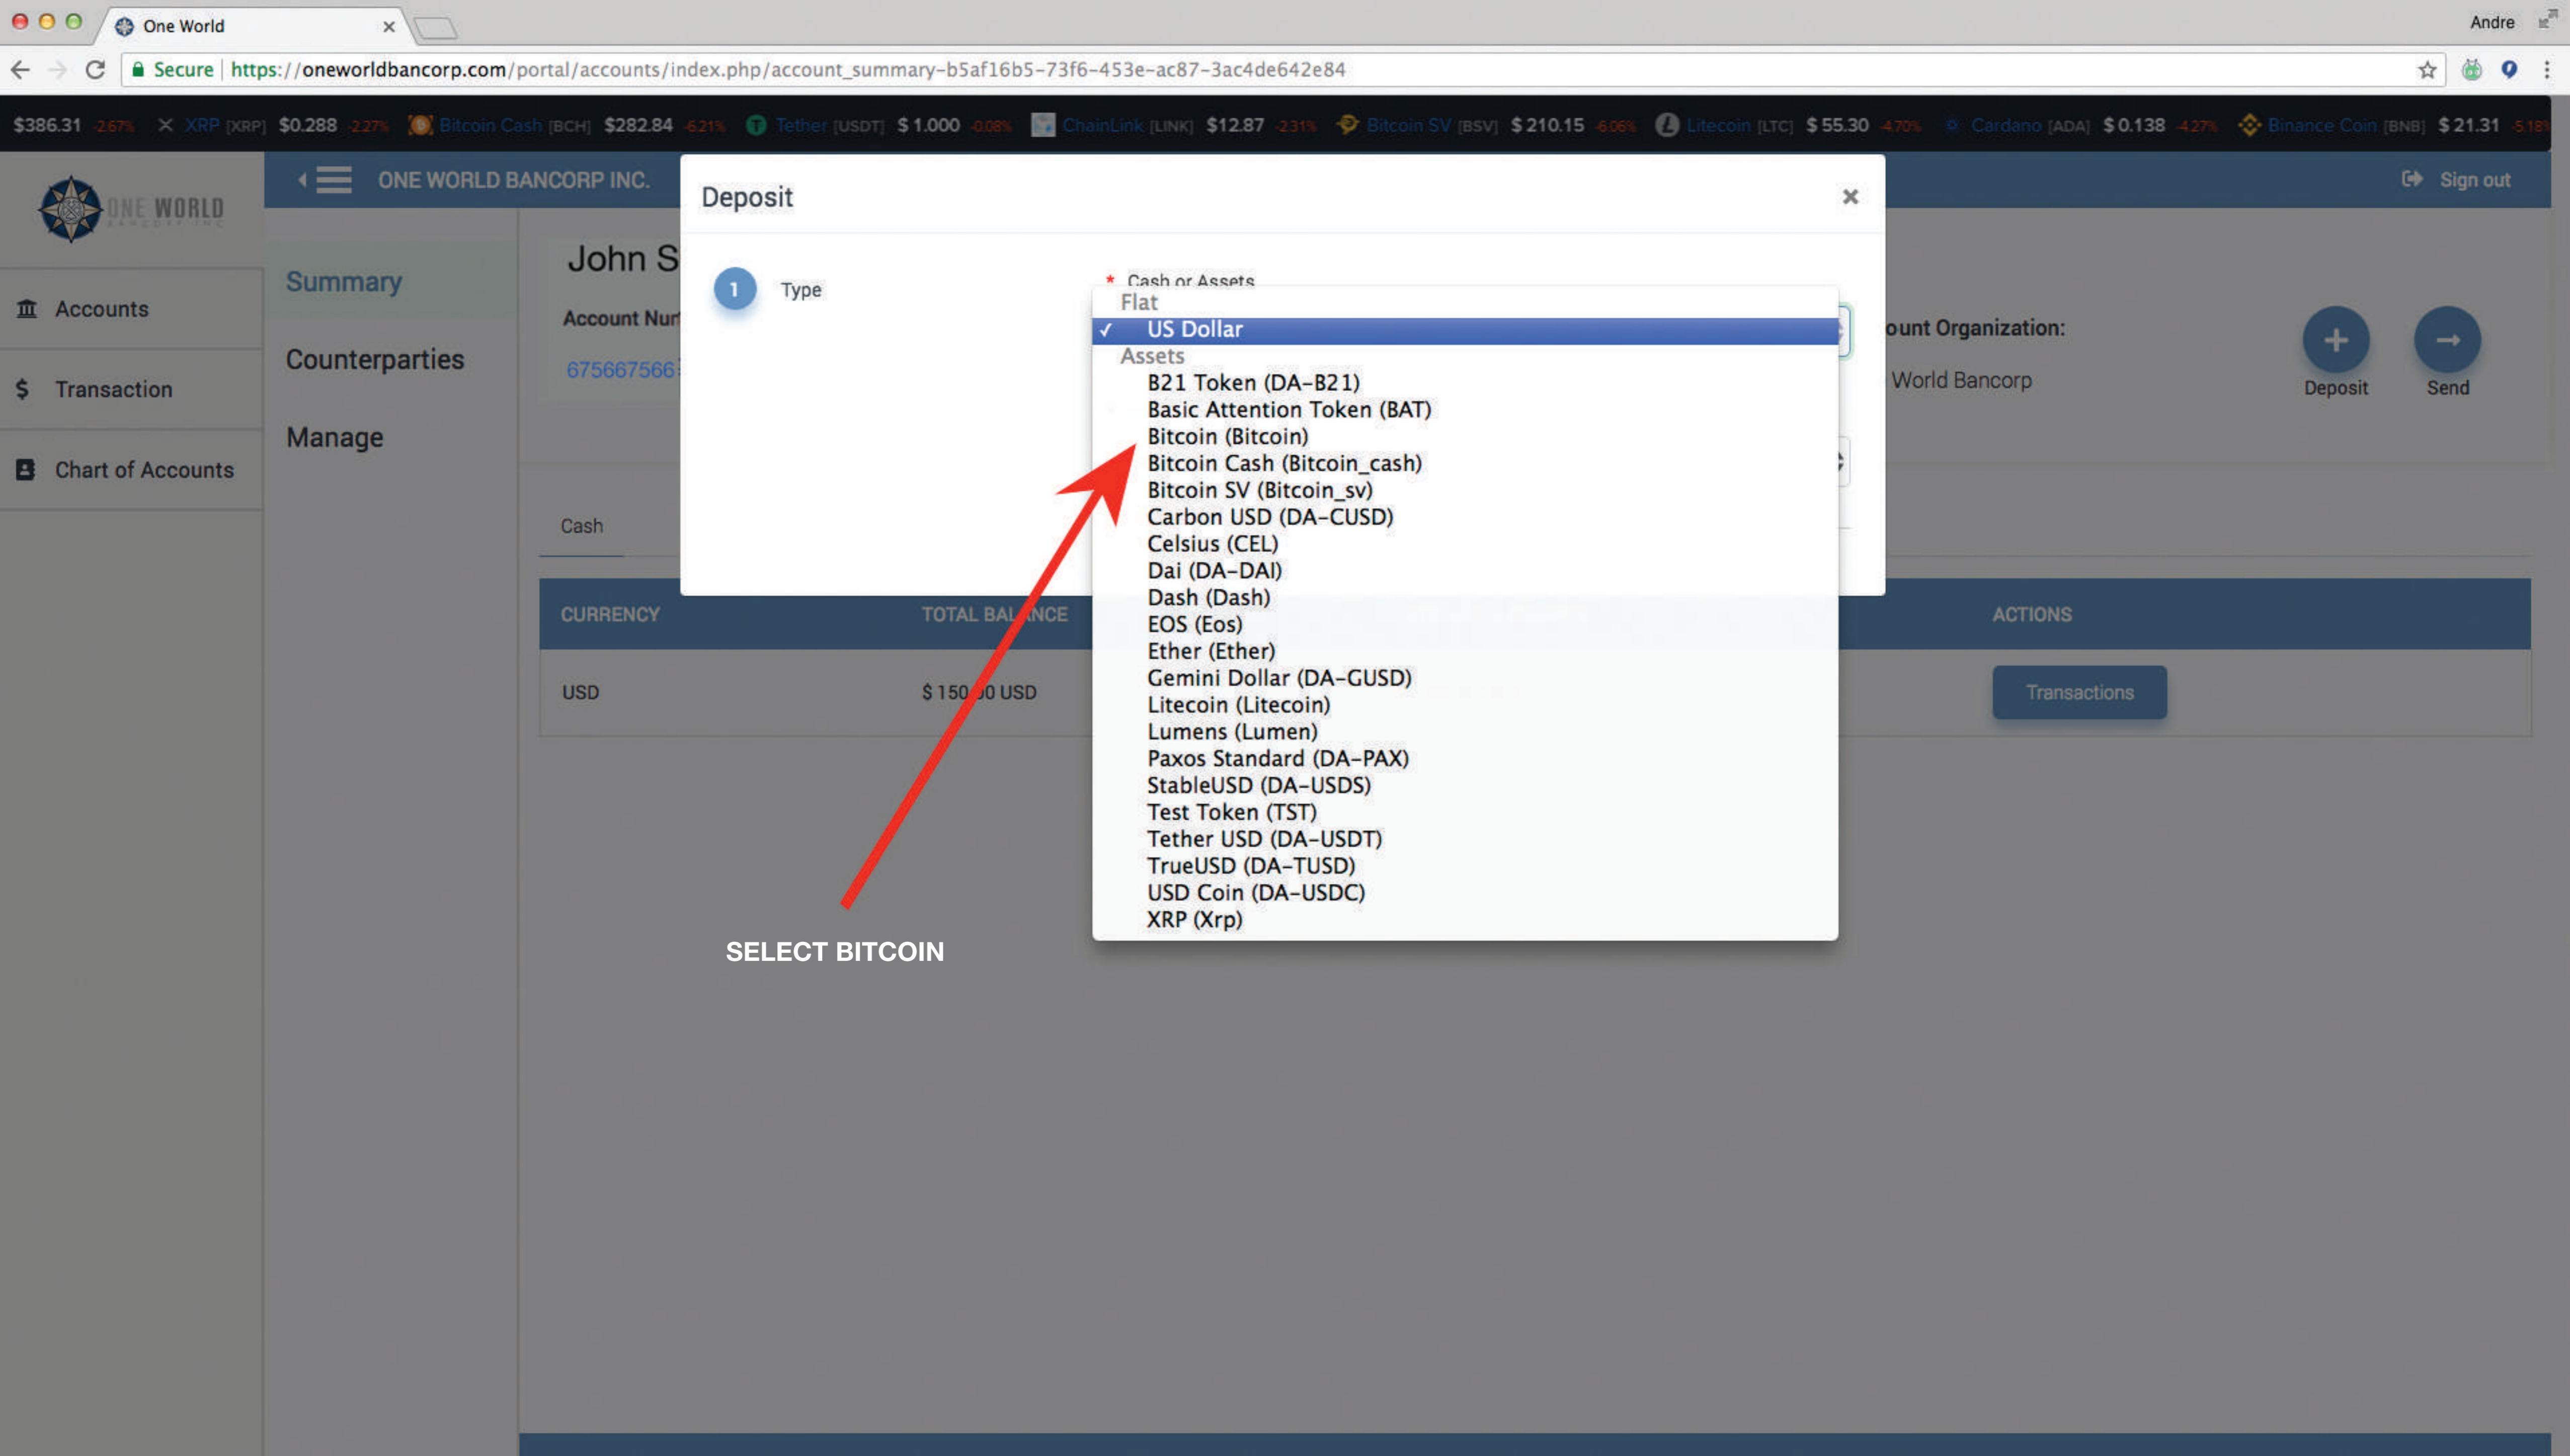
One World
Andre
Secure https://oneworldbancorp.com/portal/accounts/index.php/account_summary-b5af16b5-73f6-453e-ac87-3ac4de642e84

$386.31 2.67% XRP [XRP] $0.288 2.27% Bitcoin Cash [BCH] $282.84 6.21% Tether [USDT] $1.000 0.08% ChainLink [LINK] $12.87 2.31% Bitcoin SV [BSV] $210.15 6.06% Litecoin [LTC] $55.30 4.70% Cardano [ADA] $0.138 4.27% Binance Coin [BNB] $21.31 5.18%

ONE WORLD
ONE WORLD BANCORP INC.
Sign out

Accounts
Transaction
Chart of Accounts

Summary
Counterparties
Manage

John S
Account Nur
675667566

ount Organization:
World Bancorp
Deposit
Send

Cash

| CURRENCY | TOTAL BALANCE | ACTIONS |
|---|---|---|
| USD | $ 150 0 USD | Transactions |

Deposit
1 Type
* Cash or Assets
Flat
✓ US Dollar
Assets
B21 Token (DA-B21)
Basic Attention Token (BAT)
Bitcoin (Bitcoin)
Bitcoin Cash (Bitcoin_cash)
Bitcoin SV (Bitcoin_sv)
Carbon USD (DA-CUSD)
Celsius (CEL)
Dai (DA-DAI)
Dash (Dash)
EOS (Eos)
Ether (Ether)
Gemini Dollar (DA-GUSD)
Litecoin (Litecoin)
Lumens (Lumen)
Paxos Standard (DA-PAX)
StableUSD (DA-USDS)
Test Token (TST)
Tether USD (DA-USDT)
TrueUSD (DA-TUSD)
USD Coin (DA-USDC)
XRP (Xrp)

SELECT BITCOIN